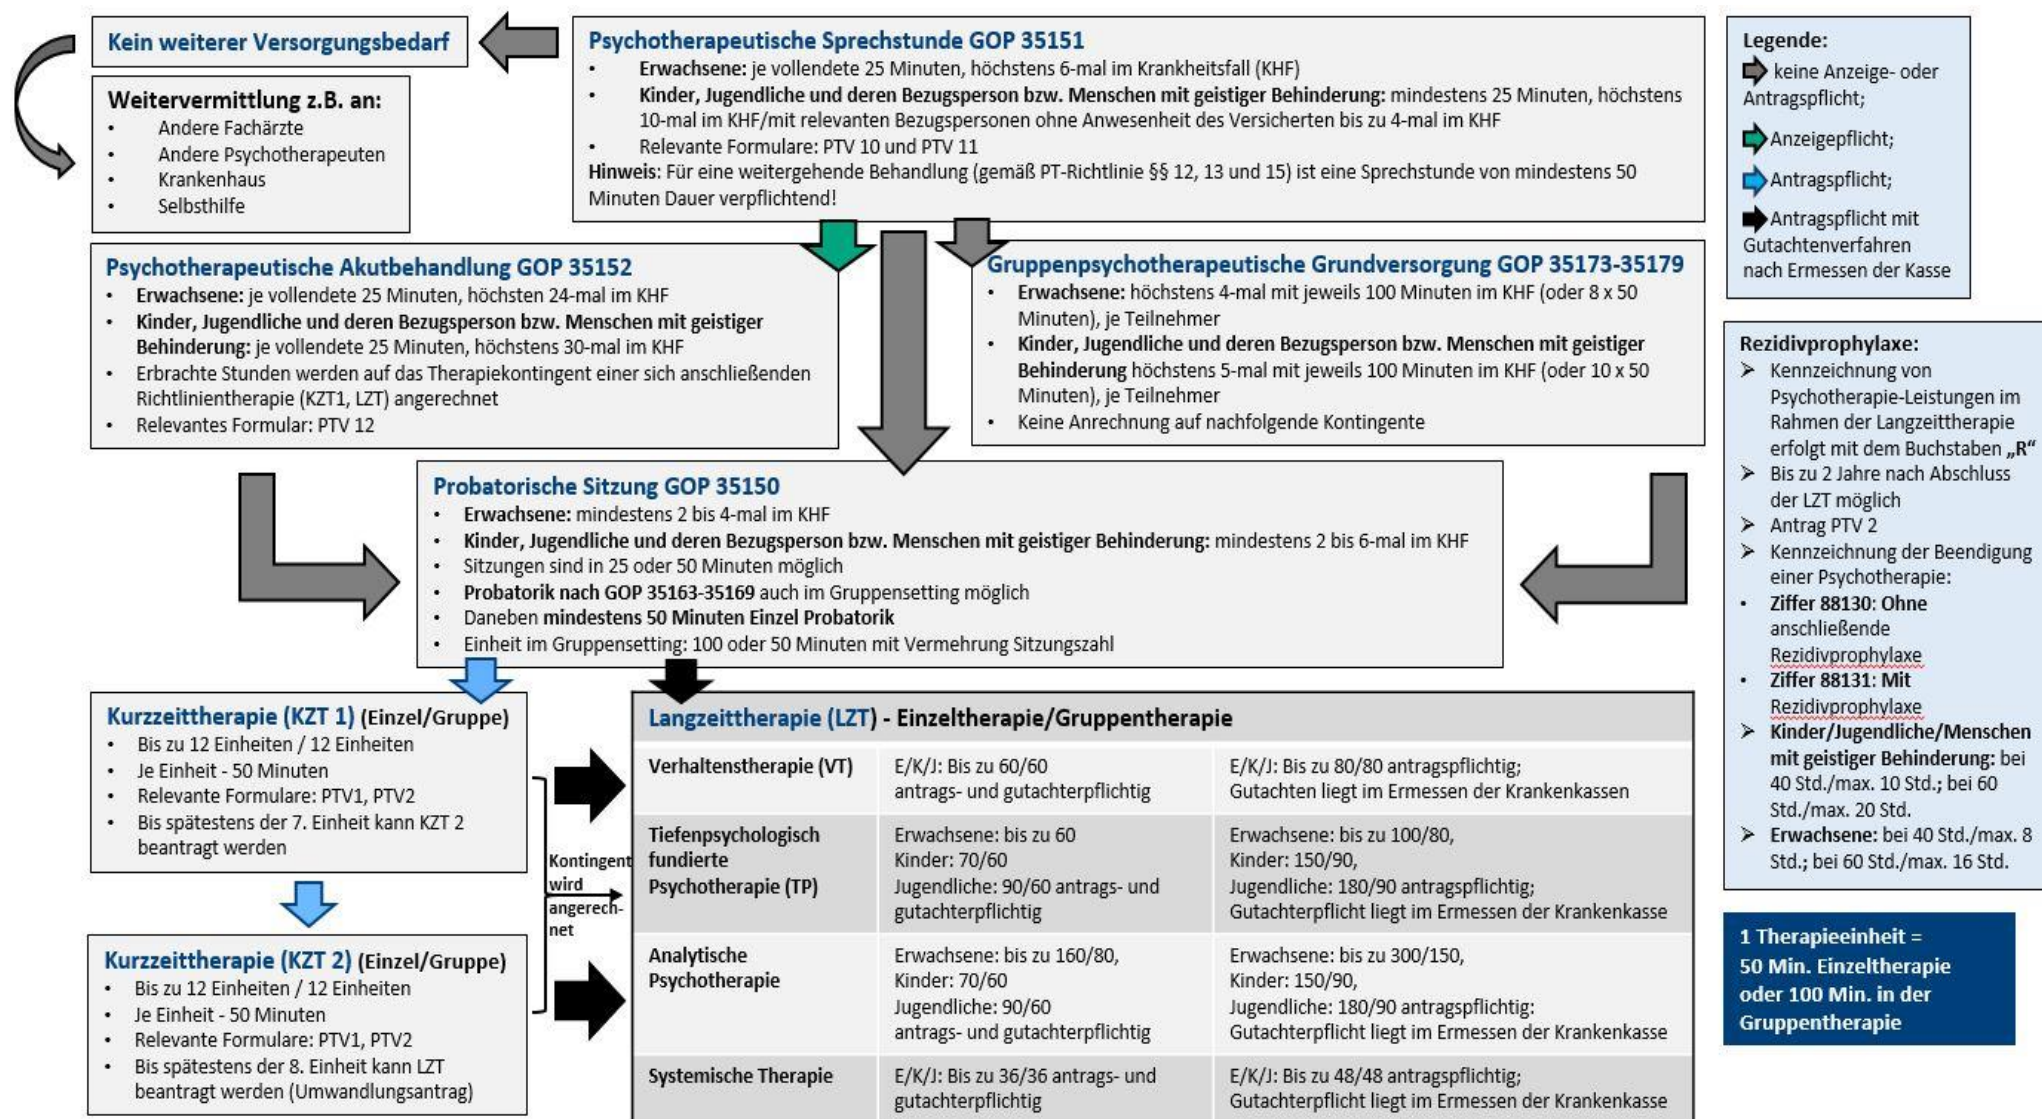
Kein weiterer Versorgungsbedarf

Weitervermittlung z.B. an:
- Andere Fachärzte
- Andere Psychotherapeuten
- Krankenhaus
- Selbsthilfe

Psychotherapeutische Sprechstunde GOP 35151
- Erwachsene: je vollendete 25 Minuten, höchstens 6-mal im Krankheitsfall (KHF)
- Kinder, Jugendliche und deren Bezugsperson bzw. Menschen mit geistiger Behinderung: mindestens 25 Minuten, höchstens 10-mal im KHF/mit relevanten Bezugspersonen ohne Anwesenheit des Versicherten bis zu 4-mal im KHF
- Relevante Formulare: PTV 10 und PTV 11

Hinweis: Für eine weitergehende Behandlung (gemäß PT-Richtlinie §§ 12, 13 und 15) ist eine Sprechstunde von mindestens 50 Minuten Dauer verpflichtend!

Legende:
keine Anzeige- oder Antragspflicht;
Anzeigepflicht;
Antragspflicht;
Antragspflicht mit Gutachtenverfahren nach Ermessen der Kasse

Psychotherapeutische Akutbehandlung GOP 35152
- Erwachsene: je vollendete 25 Minuten, höchsten 24-mal im KHF
- Kinder, Jugendliche und deren Bezugsperson bzw. Menschen mit geistiger Behinderung: je vollendete 25 Minuten, höchstens 30-mal im KHF
- Erbrachte Stunden werden auf das Therapiekontingent einer sich anschließenden Richtlinientherapie (KZT1, LZT) angerechnet
- Relevantes Formular: PTV 12

Gruppenpsychotherapeutische Grundversorgung GOP 35173-35179
- Erwachsene: höchstens 4-mal mit jeweils 100 Minuten im KHF (oder 8 x 50 Minuten), je Teilnehmer
- Kinder, Jugendliche und deren Bezugsperson bzw. Menschen mit geistiger Behinderung höchstens 5-mal mit jeweils 100 Minuten im KHF (oder 10 x 50 Minuten), je Teilnehmer
- Keine Anrechnung auf nachfolgende Kontingente

Rezidivprophylaxe:
➢ Kennzeichnung von Psychotherapie-Leistungen im Rahmen der Langzeittherapie erfolgt mit dem Buchstaben „R"
➢ Bis zu 2 Jahre nach Abschluss der LZT möglich
➢ Antrag PTV 2
➢ Kennzeichnung der Beendigung einer Psychotherapie:
- Ziffer 88130: Ohne anschließende Rezidivprophylaxe
- Ziffer 88131: Mit Rezidivprophylaxe
➢ Kinder/Jugendliche/Menschen mit geistiger Behinderung: bei 40 Std./max. 10 Std.; bei 60 Std./max. 20 Std.
➢ Erwachsene: bei 40 Std./max. 8 Std.; bei 60 Std./max. 16 Std.

Probatorische Sitzung GOP 35150
- Erwachsene: mindestens 2 bis 4-mal im KHF
- Kinder, Jugendliche und deren Bezugsperson bzw. Menschen mit geistiger Behinderung: mindestens 2 bis 6-mal im KHF
- Sitzungen sind in 25 oder 50 Minuten möglich
- Probatorik nach GOP 35163-35169 auch im Gruppensetting möglich
- Daneben mindestens 50 Minuten Einzel Probatorik
- Einheit im Gruppensetting: 100 oder 50 Minuten mit Vermehrung Sitzungszahl

Kurzzeittherapie (KZT 1) (Einzel/Gruppe)
- Bis zu 12 Einheiten / 12 Einheiten
- Je Einheit - 50 Minuten
- Relevante Formulare: PTV1, PTV2
- Bis spätestens der 7. Einheit kann KZT 2 beantragt werden

Kontingent wird angerechnet

Kurzzeittherapie (KZT 2) (Einzel/Gruppe)
- Bis zu 12 Einheiten / 12 Einheiten
- Je Einheit - 50 Minuten
- Relevante Formulare: PTV1, PTV2
- Bis spätestens der 8. Einheit kann LZT beantragt werden (Umwandlungsantrag)

Langzeittherapie (LZT) - Einzeltherapie/Gruppentherapie

| | | |
|---|---|---|
| Verhaltenstherapie (VT) | E/K/J: Bis zu 60/60 antrags- und gutachterpflichtig | E/K/J: Bis zu 80/80 antragspflichtig; Gutachten liegt im Ermessen der Krankenkassen |
| Tiefenpsychologisch fundierte Psychotherapie (TP) | Erwachsene: bis zu 60 Kinder: 70/60 Jugendliche: 90/60 antrags- und gutachterpflichtig | Erwachsene: bis zu 100/80, Kinder: 150/90, Jugendliche: 180/90 antragspflichtig; Gutachterpflicht liegt im Ermessen der Krankenkasse |
| Analytische Psychotherapie | Erwachsene: bis zu 160/80, Kinder: 70/60 Jugendliche: 90/60 antrags- und gutachterpflichtig | Erwachsene: bis zu 300/150, Kinder: 150/90, Jugendliche: 180/90 antragspflichtig: Gutachterpflicht liegt im Ermessen der Krankenkasse |
| Systemische Therapie | E/K/J: Bis zu 36/36 antrags- und gutachterpflichtig | E/K/J: Bis zu 48/48 antragspflichtig; Gutachterpflicht liegt im Ermessen der Krankenkasse |

1 Therapieeinheit = 50 Min. Einzeltherapie oder 100 Min. in der Gruppentherapie